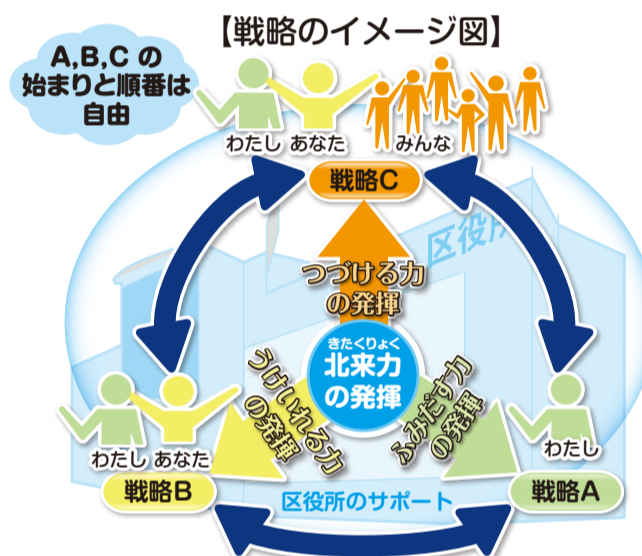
【戦略のイメージ図】

A,B,C の始まりと順番は自由

わたし あなた

みんな

戦略C

区役所

つづける力の発揮

きたくりょく
北来力の発揮

うけいれる力の発揮

ふみだす力の発揮

わたし あなた

わたし

戦略B

区役所のサポート

戦略A